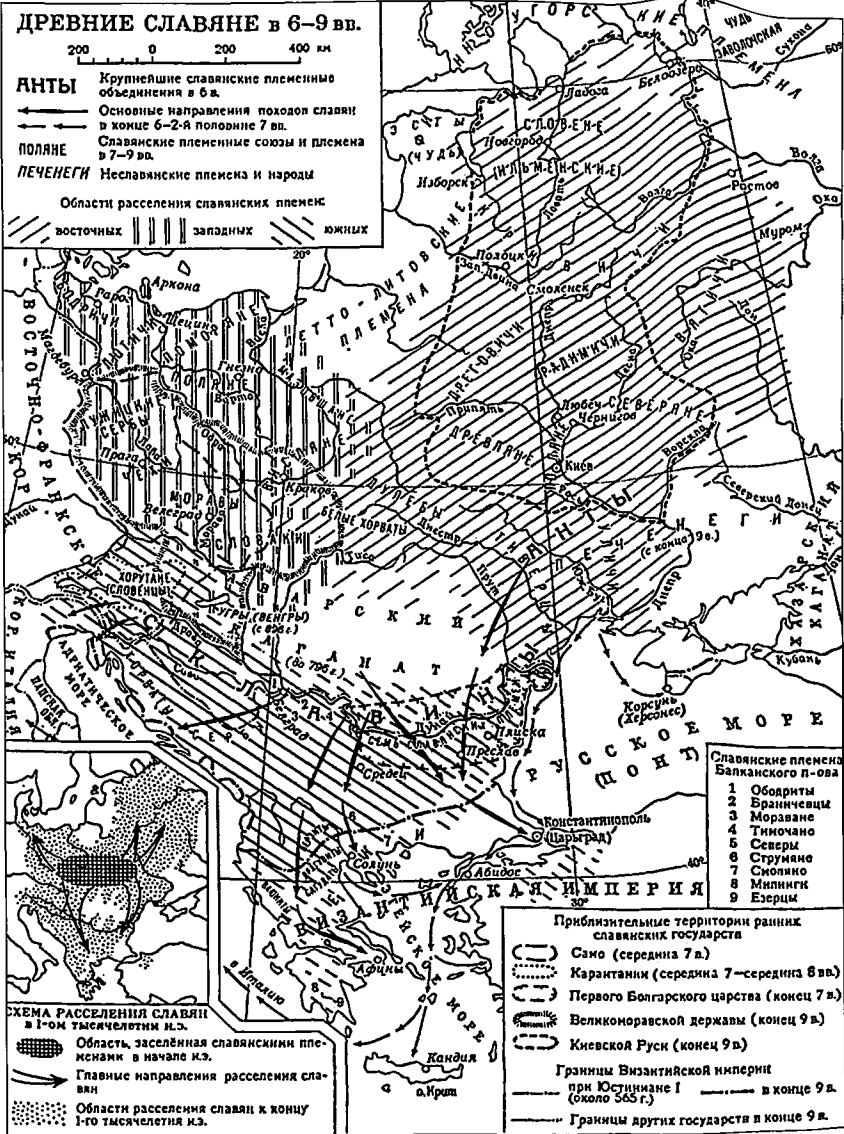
ДРЕВНИЕ СЛАВЯНЕ в 6–9 вв.

200 0 200 400 км

АНТЫ Крупнейшие славянские племенные объединения в 6 в.

Основные направления походов славян в конце 6–2-я половине 7 вв.

ПОЛЯНЕ Славянские племенные союзы и племена в 7–9 вв.

ПЕЧЕНЕГИ Неславянские племена и народы

Области расселения славянских племен:

восточных западных южных

УГОРСКИЕ ПЛЕМЕНА
ЧУДЬ ЗАВОЛОЧСКАЯ
Сухона
Белоозеро
Ладога
ЭСТЫ (ЧУДЬ)
СЛОВЕНЕ
Новгород
ИЛЬМЕНСКИЕ
Изборск
Волга
Ростов
Ока
Муром
Полоцк
Зап. Двина
Смоленск
ЛЕТТО-ЛИТОВСКИЕ ПЛЕМЕНА
КРИВИЧИ
ВЯТИЧИ
ДРЕГОВИЧИ
РАДИМИЧИ
Любеч
СЕВЕРЯНЕ
Чернигов
Припять
ДРЕВЛЯНЕ
Киев
ПОЛЯНЕ
Ворскла
Северский Донец
ДУЛЕБЫ
ВОЛЫНЯНЕ
Днестр
Прут
ТИВЕРЦЫ
УЛИЧИ
АНТЫ
ПЕЧЕНЕГИ (с конца 9в.)
Днепр
ХАЗАРСКИЙ КАГАНАТ
Кубань
Корсунь (Херсонес)
РУССКОЕ МОРЕ (ПОНТ)
Аркона
Рюген
БОДРИЧИ
Щецин
ПОМОРЯНЕ
ЛЮТИЧИ
Висла
Гнезно
ПОЛЯНЕ
Варта
Одра
ЛУЖИЧАНЕ
СЕРБЫ
МАЗОВШАНЕ
Прага
ЧЕХИ
ВИСЛЯНЕ
Краков
МОРАВЫ
Велеград
СЛОВАКИ
БЕЛЫЕ ХОРВАТЫ
Тисса
ВОСТОЧНО-ФРАНКСКОЕ КОРОЛЕВСТВО
Дунай
ХОРУТАНЕ (СЛОВЕНЦЫ)
УГРЫ (ВЕНГРЫ) (с 896 г.)
АВАРСКИЙ КАГАНАТ (до 796 г.)
Драва
Сава
ХОРВАТЫ
СЕРБЫ
Белград
КОРОЛ. ИТАЛИЯ
ПАПСКАЯ ОБЛАСТЬ
АДРИАТИЧЕСКОЕ МОРЕ
БОЛГАРСКОЕ ЦАРСТВО
СЕМЬ СЛАВЯНСКИХ ПЛЕМЕН
Дунай
Преслав
Плиска
Сердец
Солунь
Константинополь (Царьград)
Абидос
ВИЗАНТИЙСКАЯ ИМПЕРИЯ
в Италию
Афины
ЭГЕЙСКОЕ МОРЕ
Кандия
о.Крит

Славянские племена Балканского п-ова
1 Ободриты
2 Браничевцы
3 Моравапе
4 Тимочане
5 Северы
6 Струмяне
7 Смоляне
8 Милинги
9 Езерцы

Приблизительные территории ранних славянских государств
Само (середина 7 в.)
Карантании (середина 7–середина 8 вв.)
Первого Болгарского царства (конец 7 в.)
Великоморавской державы (конец 9 в.)
Киевской Руси (конец 9 в.)
Границы Византийской империи
при Юстиниане I (около 565 г.) в конце 9 в.
Границы других государств в конце 9 в.

СХЕМА РАССЕЛЕНИЯ СЛАВЯН в I-ом тысячелетии н.э.
Область, заселённая славянскими племенами в начале н.э.
Главные направления расселения славян
Области расселения славян к концу 1-го тысячелетия н.э.

20° 30° 40° 50° 60°